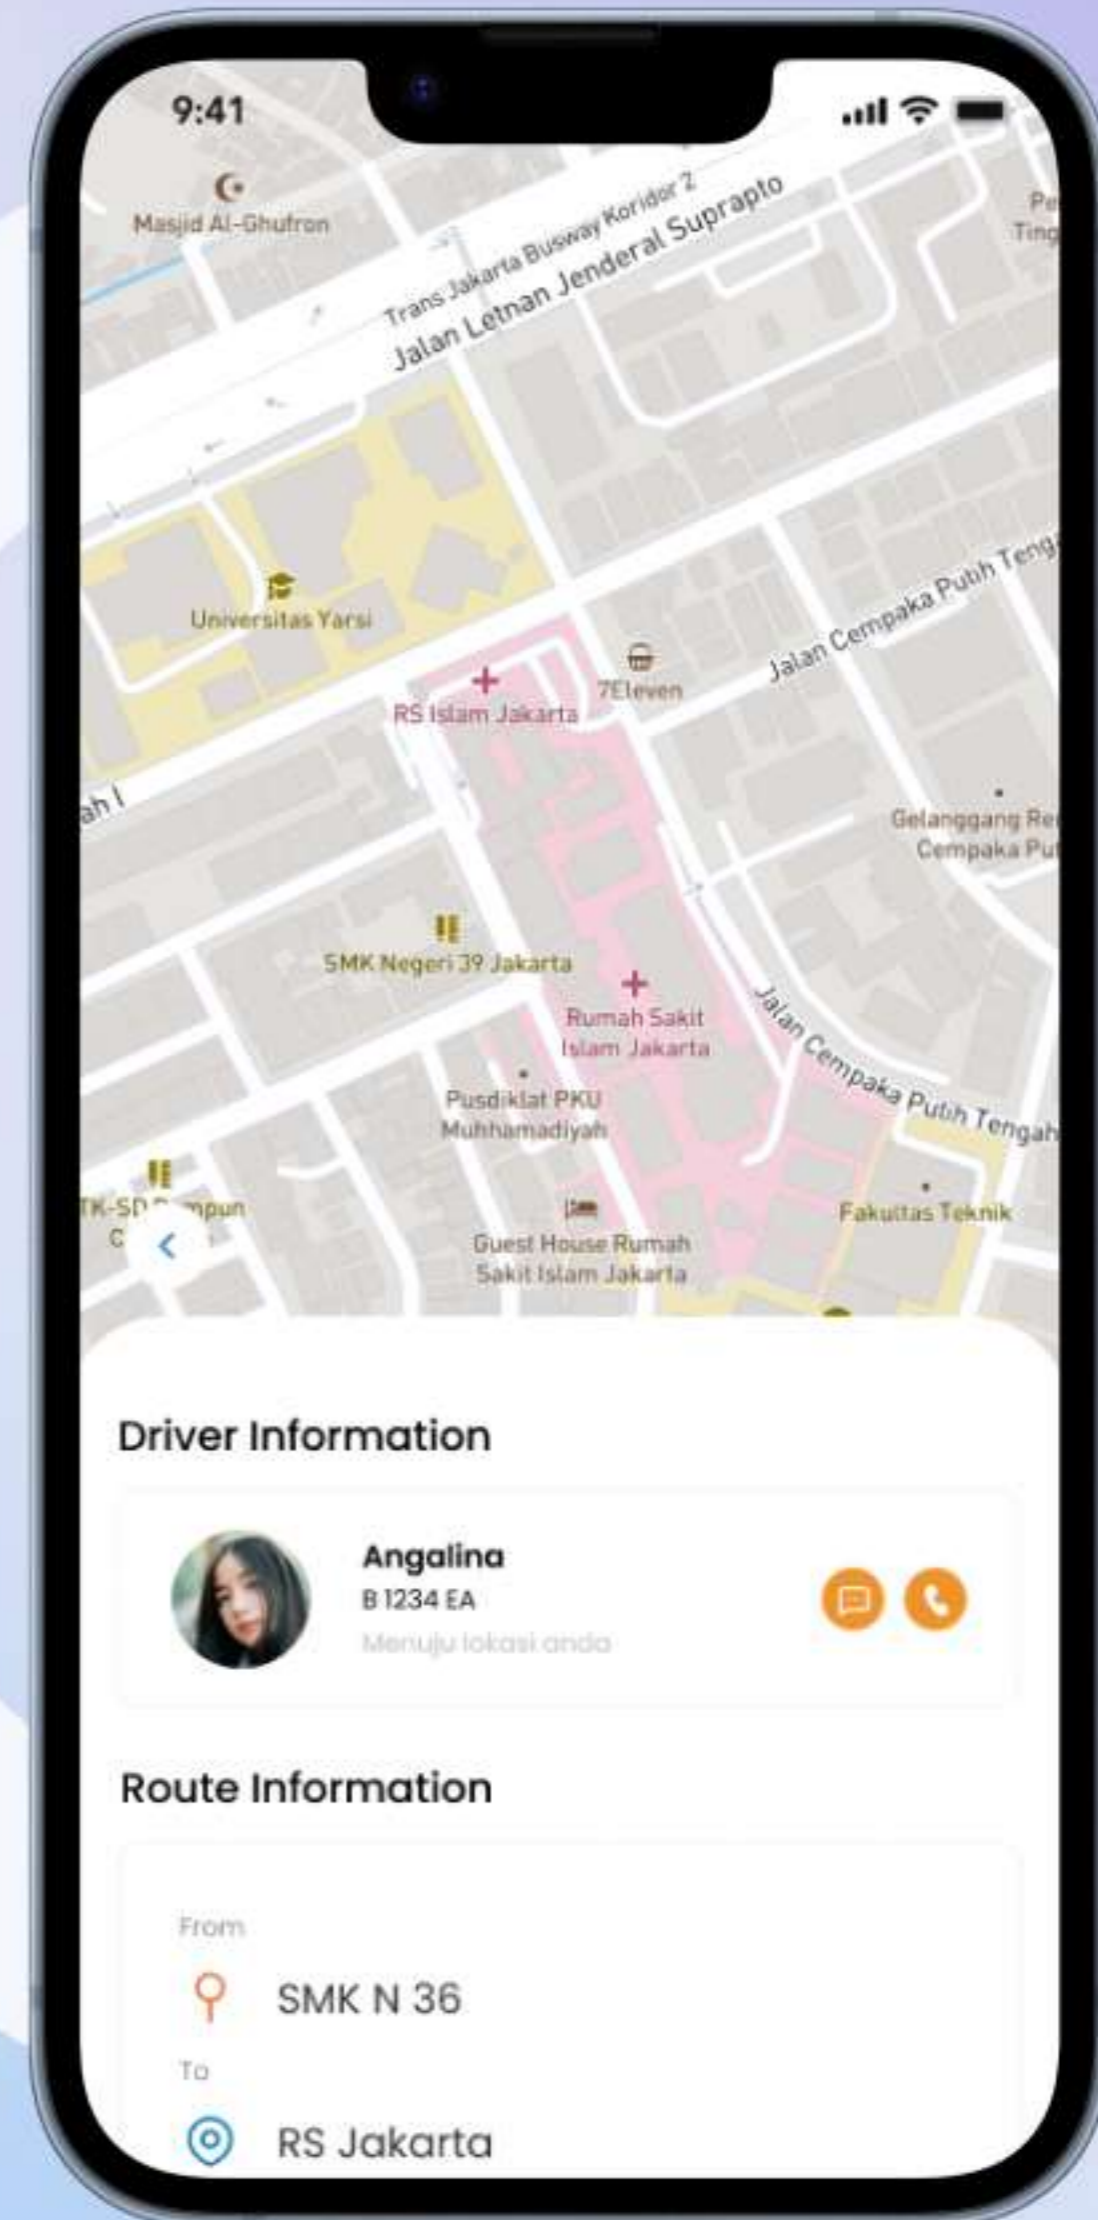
9:41

Masjid Al-Ghufron

Trans Jakarta Busway Koridor 2

Jalan Letnan Jenderal Suprapto

Pe
Ting

Universitas Yarsi

Jalan Cempaka Putih Teng

7Eleven

RS Islam Jakarta

ah I

Gelanggang Re
Cempaka Pu

SMK Negeri 39 Jakarta

Rumah Sakit Islam Jakarta

Jalan Cempaka Putih Tengah

Pusdiklat PKU Muhhamadiyah

TK-SD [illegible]mpun
C

Fakultas Teknik

Guest House Rumah Sakit Islam Jakarta

Driver Information

Angalina
B 1234 EA
Menuju lokasi anda

Route Information

From
SMK N 36
To
RS Jakarta